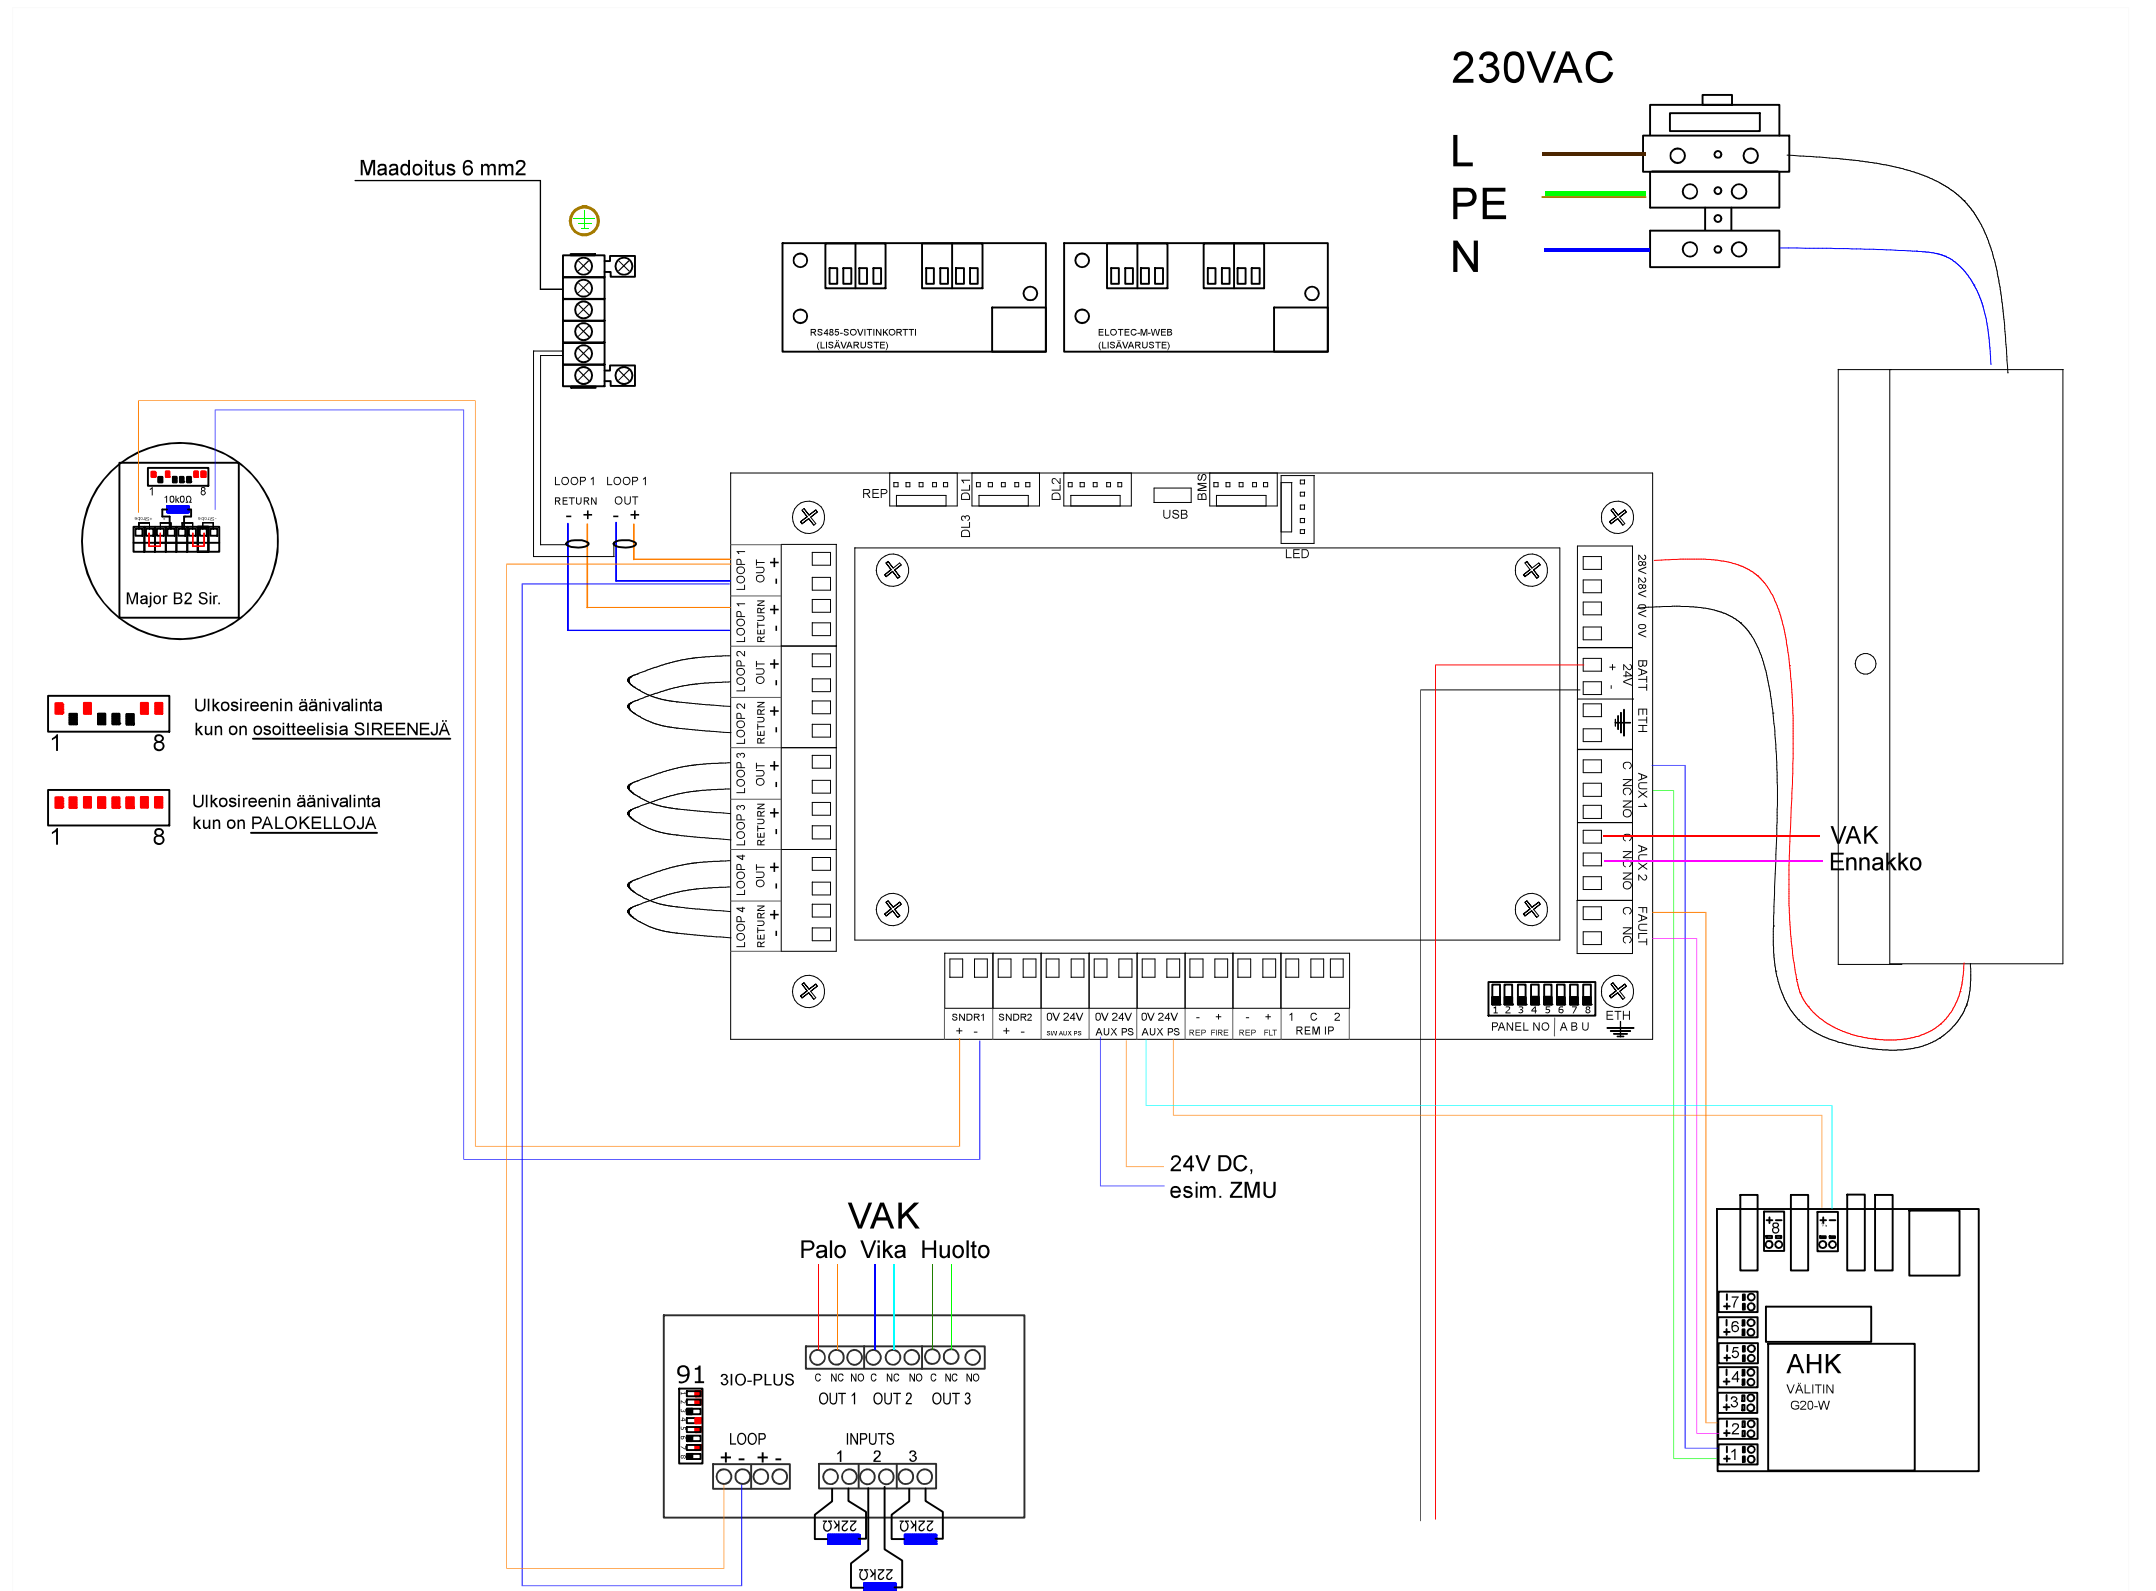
230VAC

L

PE

N

Maadoitus 6 mm2

RS485-SOVITINKORTTI
(LISÄVARUSTE)

ELOTEC-M-WEB
(LISÄVARUSTE)

1 8
10k0Ω
Major B2 Sir.

Ulkosireenin äänivalinta
kun on osoitteelisia SIREENEJÄ
1 8

Ulkosireenin äänivalinta
kun on PALOKELLOJA
1 8

LOOP 1 RETURN - +
LOOP 1 OUT - +

REP DL1 DL2 DL3 USB BMS LED

LOOP 1 OUT + -
LOOP 1 RETURN + -
LOOP 2 OUT + -
LOOP 2 RETURN + -
LOOP 3 OUT + -
LOOP 3 RETURN + -
LOOP 4 OUT + -
LOOP 4 RETURN + -

28V 28V 0V 0V
BATT + - 24V
ETH
AUX 1 C NC NO
AUX 2 C NC NO
FAULT C NC

VAK
Ennakko

SNDR1 + -
SNDR2 + -
0V 24V SW AUX PS
0V 24V AUX PS
0V 24V AUX PS
- + REP FIRE
- + REP FLT
1 C 2 REM IP
1 2 3 4 5 6 7 8
PANEL NO
A B U
ETH

24V DC,
esim. ZMU

VAK
Palo Vika Huolto

91
3IO-PLUS
C NC NO C NC NO C NC NO
OUT 1 OUT 2 OUT 3
LOOP
+ - + -
INPUTS
1 2 3
22kΩ
22kΩ
22kΩ

AHK
VÄLITIN
G20-W
8 7 6 5 4 3 2 1